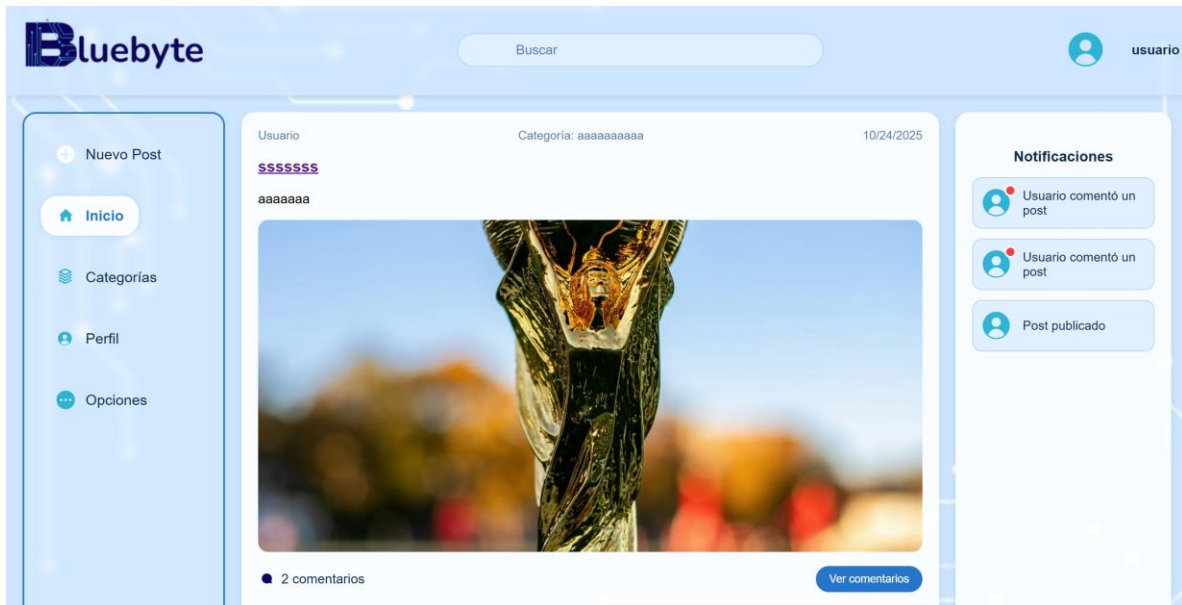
Bluebyte

Buscar

usuario

Nuevo Post

Inicio

Categorías

Perfil

Opciones

Usuario

Categoría: aaaaaaaaa

10/24/2025

sssssss

aaaaaaa

2 comentarios

Ver comentarios

Notificaciones

Usuario comentó un post

Usuario comentó un post

Post publicado